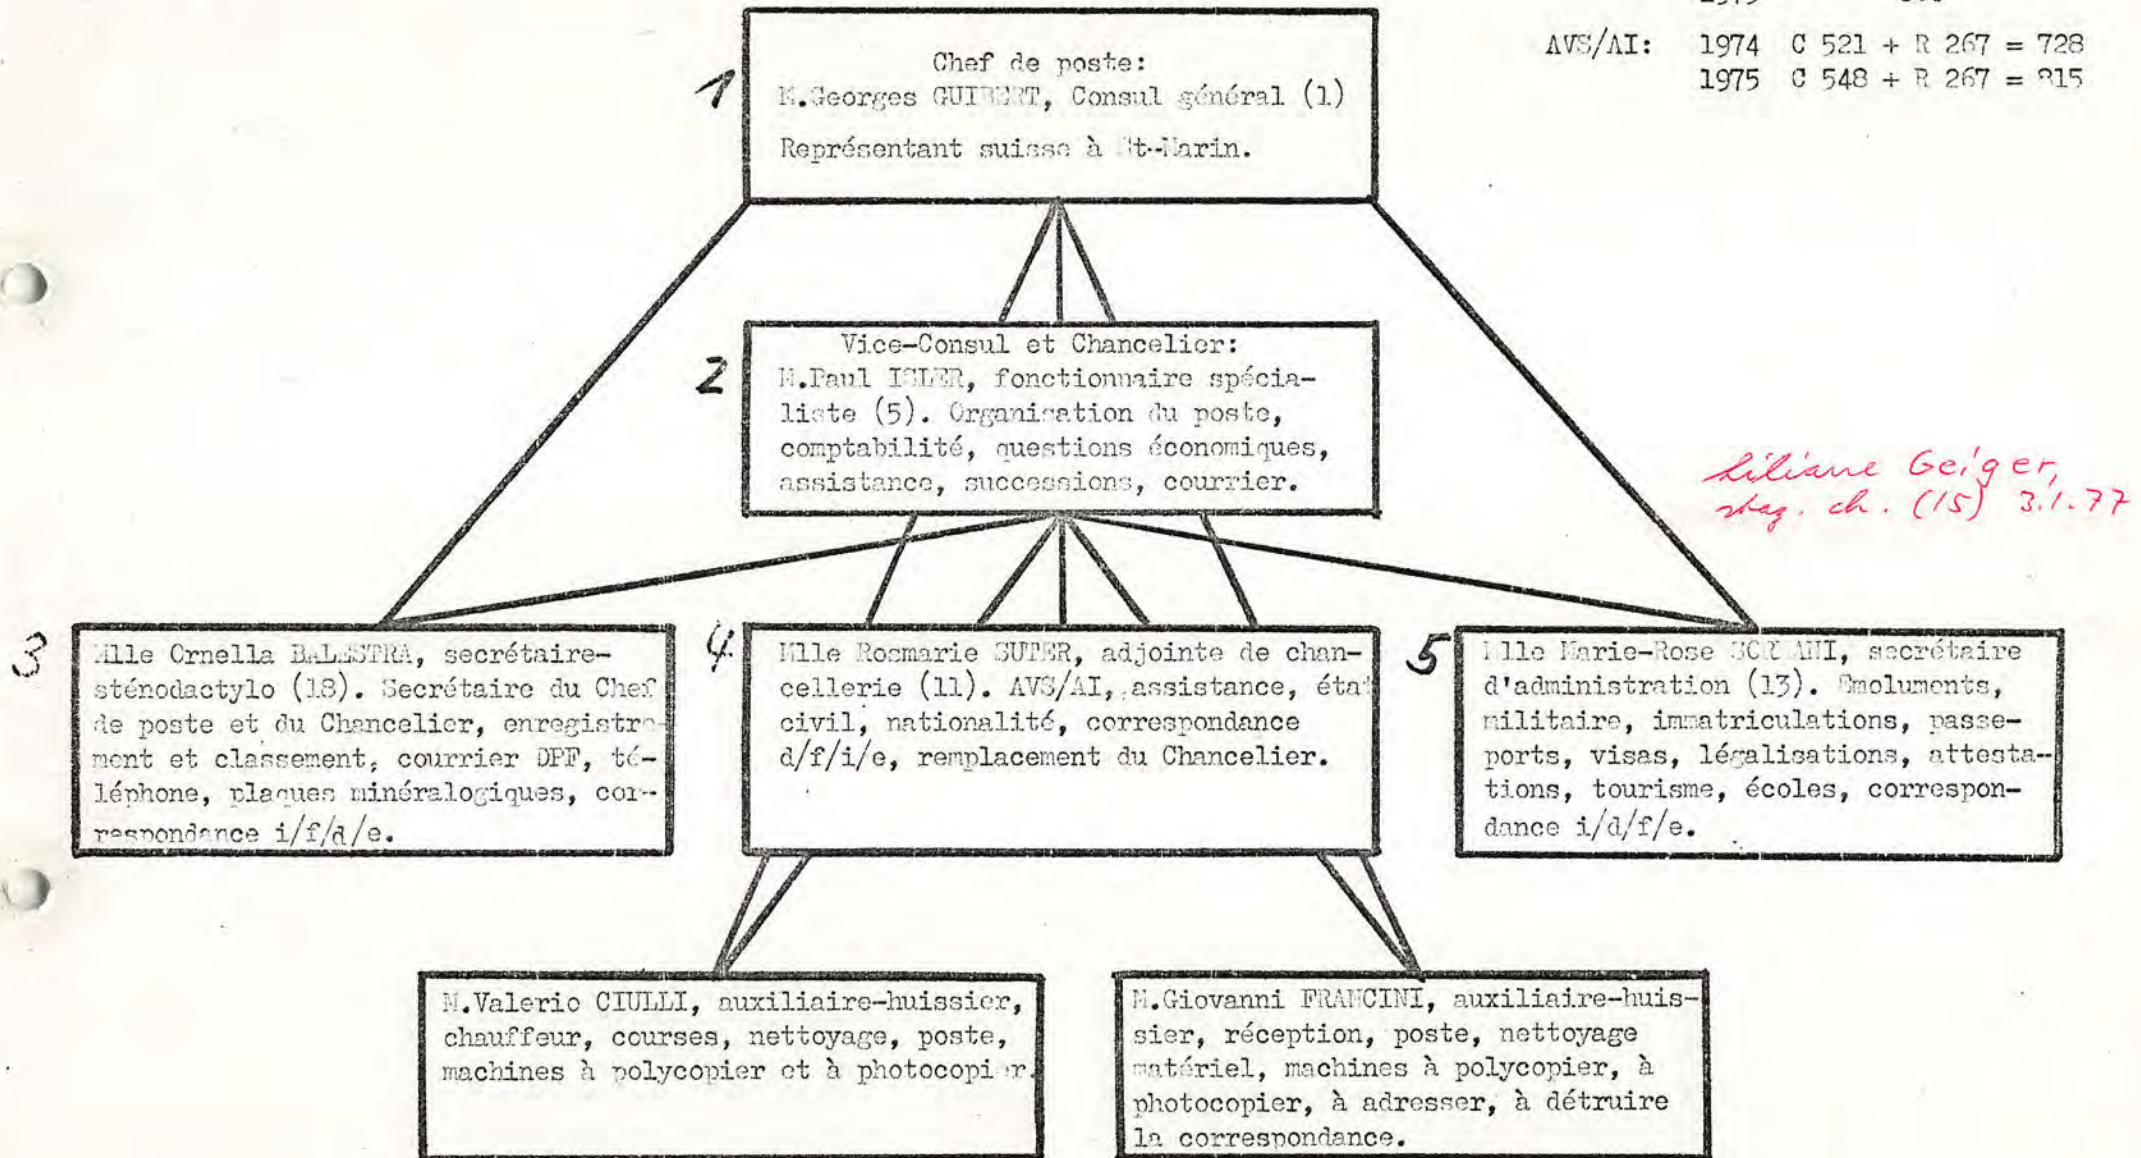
AVS/AI: 1974 C 521 + R 267 = 728
1975 C 548 + R 267 = 815

1

Chef de poste:
M.Georges GUIBERT, Consul général (1)
Représentant suisse à St-Marin.

2

Vice-Consul et Chancelier:
M.Paul ISLER, fonctionnaire spécialiste (5). Organisation du poste, comptabilité, questions économiques, assistance, successions, courrier.

Liliane Geiger, stag. ch. (15) 3.1.77

3

Mlle Ornella BALESTRA, secrétaire-sténodactylo (18). Secrétaire du Chef de poste et du Chancelier, enregistrement et classement, courrier DPF, téléphone, plaques minéralogiques, correspondance i/f/d/e.

4

Mlle Rosmarie SUTER, adjointe de chancellerie (11). AVS/AI, assistance, état civil, nationalité, correspondance d/f/i/e, remplacement du Chancelier.

5

Mlle Marie-Rose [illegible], secrétaire d'administration (13). Emoluments, militaire, immatriculations, passeports, visas, légalisations, attestations, tourisme, écoles, correspondance i/d/f/e.

M.Valerio CIULLI, auxiliaire-huissier, chauffeur, courses, nettoyage, poste, machines à polycopier et à photocopier.

M.Giovanni FRANCINI, auxiliaire-huissier, réception, poste, nettoyage matériel, machines à polycopier, à photocopier, à adresser, à détruire la correspondance.